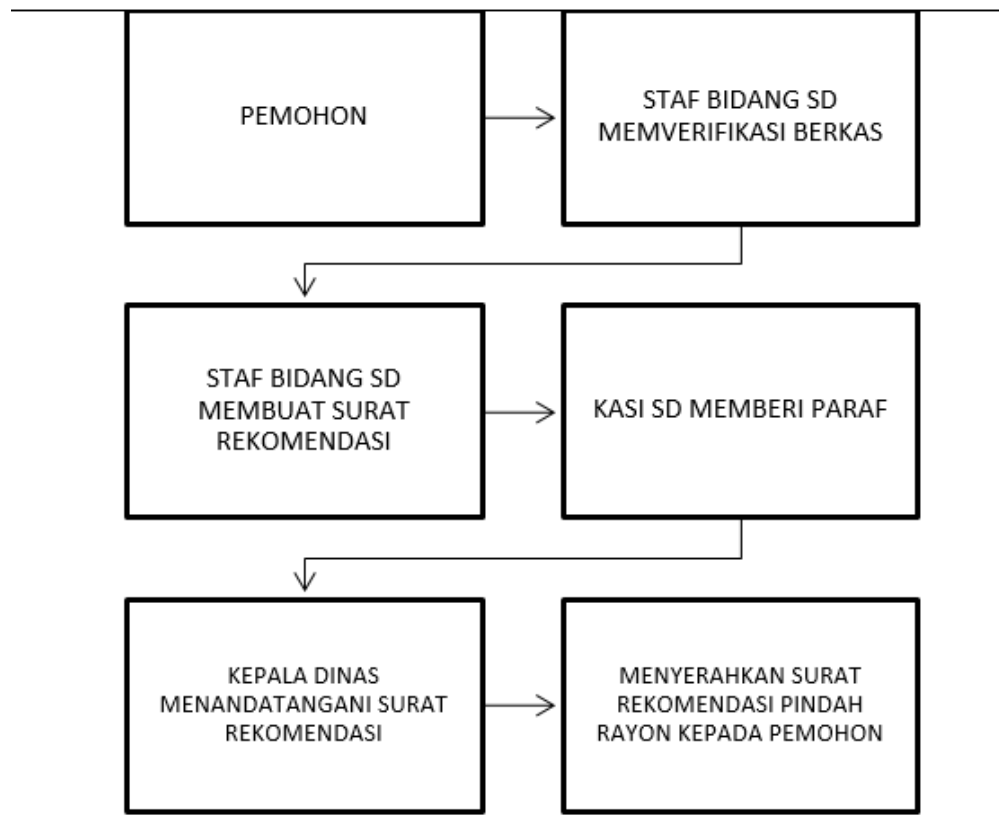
PEMOHON

STAF BIDANG SD MEMVERIFIKASI BERKAS

STAF BIDANG SD MEMBUAT SURAT REKOMENDASI

KASI SD MEMBERI PARAF

KEPALA DINAS MENANDATANGANI SURAT REKOMENDASI

MENYERAHKAN SURAT REKOMENDASI PINDAH RAYON KEPADA PEMOHON